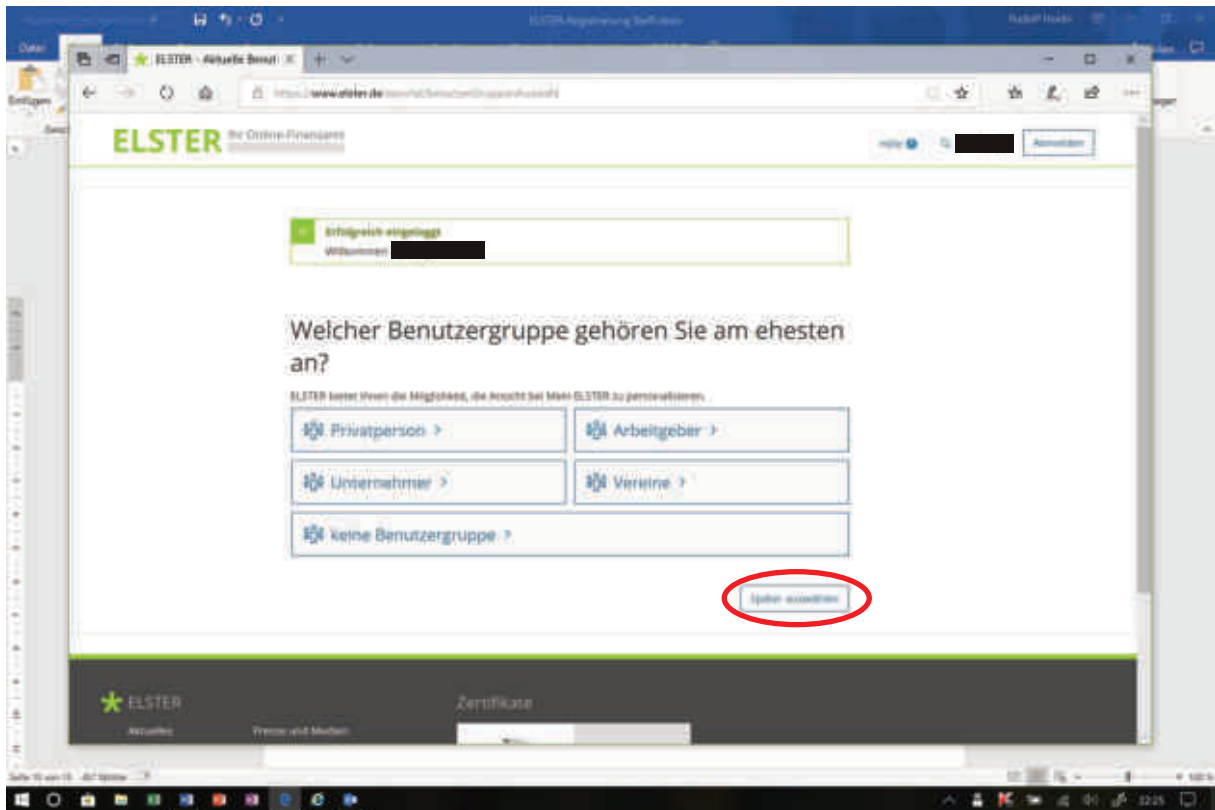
ELSTER Registrierung

Datei

Einfügen

ELSTER - Aktuelle Benut ×

https://www.elster.de/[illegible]

ELSTER Ihr Online-Finanzamt

Hilfe

Abmelden

Erfolgreich eingeloggt
Willkommen

Welcher Benutzergruppe gehören Sie am ehesten an?

ELSTER bietet Ihnen die Möglichkeit, die Ansicht bei Mein ELSTER zu personalisieren.

Privatperson >

Arbeitgeber >

Unternehmer >

Vereine >

keine Benutzergruppe >

Später auswählen

ELSTER

Aktuelles

Presse und Medien

Zertifikate

Seite 10 von 15

22:25